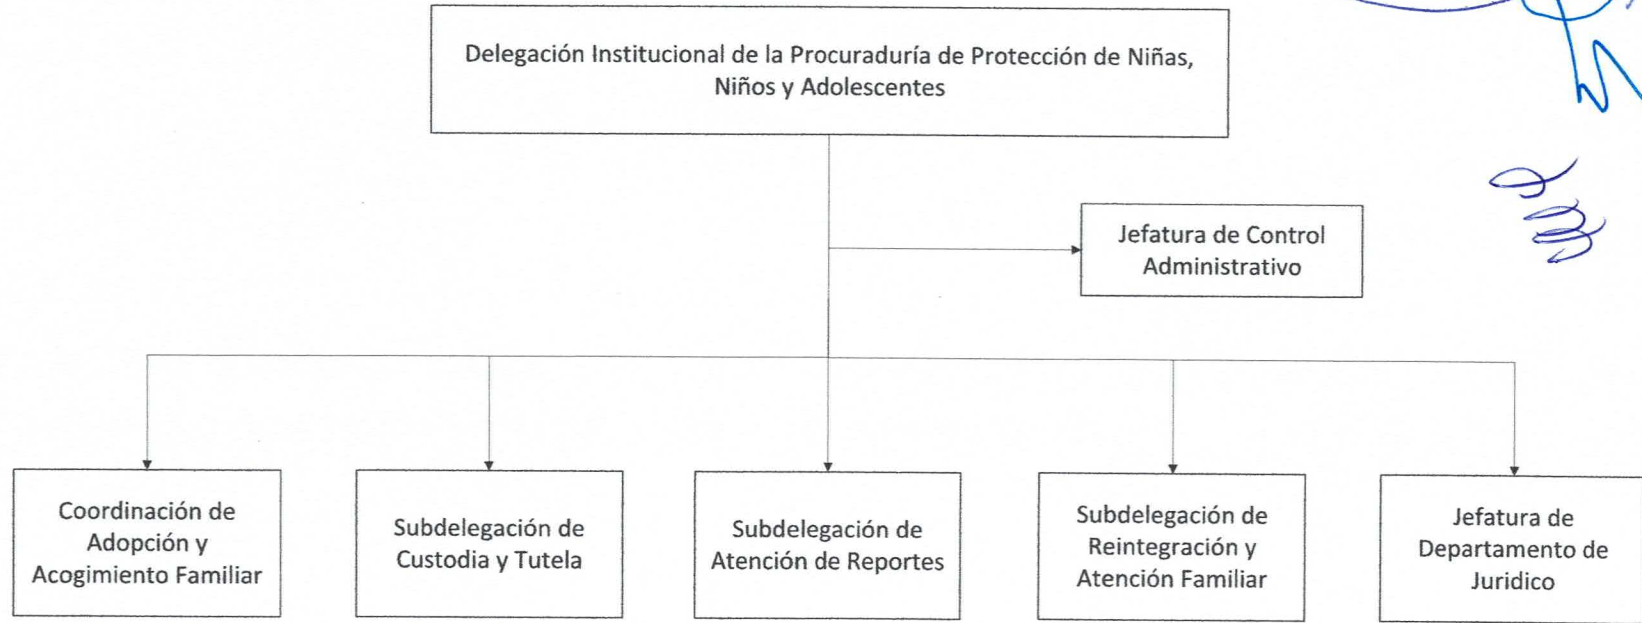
Delegación Institucional de la Procuraduría de Protección de Niñas, Niños y Adolescentes

Jefatura de Control Administrativo

Coordinación de Adopción y Acogimiento Familiar

Subdelegación de Custodia y Tutela

Subdelegación de Atención de Reportes

Subdelegación de Reintegración y Atención Familiar

Jefatura de Departamento de Juridico